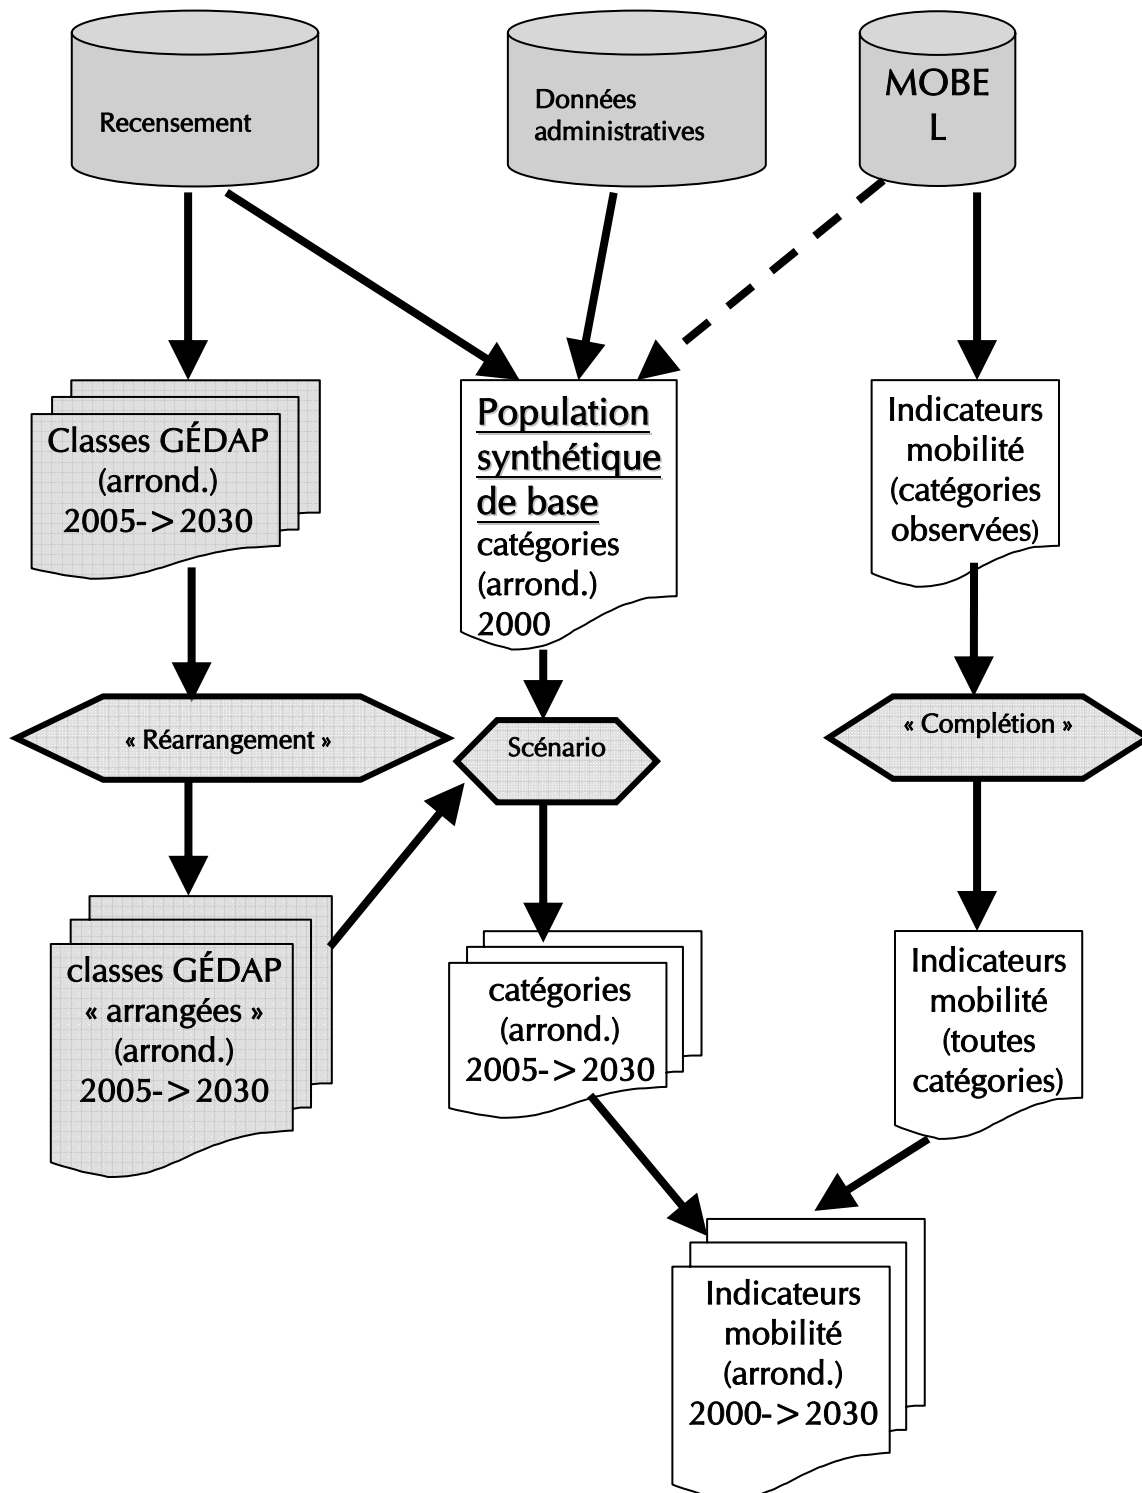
Recensement

Données administratives

MOBE L

Classes GÉDAP (arrond.) 2005->2030

Population synthétique de base catégories (arrond.) 2000

Indicateurs mobilité (catégories observées)

« Réarrangement »

Scénario

« Complétion »

classes GÉDAP « arrangées » (arrond.) 2005->2030

catégories (arrond.) 2005->2030

Indicateurs mobilité (toutes catégories)

Indicateurs mobilité (arrond.) 2000->2030